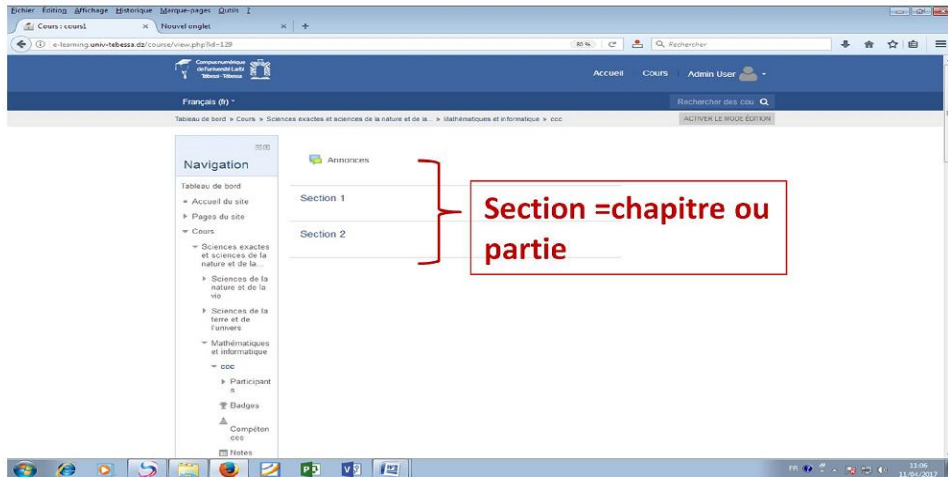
Fichier Édition Affichage Historique Marque-pages Outils ?

Cours : cours1 ×
Nouvel onglet ×
+

e-learning.univ-tebessa.dz/course/view.php?id=129
80 %
Rechercher

Campus numérique de l'université Larbi Tébessi - Tébessa

Accueil
Cours
Admin User

Français (fr)
Rechercher des cou

Tableau de bord » Cours » Sciences exactes et sciences de la nature et de la... » Mathématiques et informatique » ccc
ACTIVER LE MODE ÉDITION

Navigation

Tableau de bord
Accueil du site
Pages du site
Cours
Sciences exactes et sciences de la nature et de la...
Sciences de la nature et de la vie
Sciences de la terre et de l'univers
Mathématiques et informatique
ccc
Participants
Badges
Compétences
Notes

Annonces

Section 1

Section 2

Section =chapitre ou partie

FR
13:06
11/04/2017